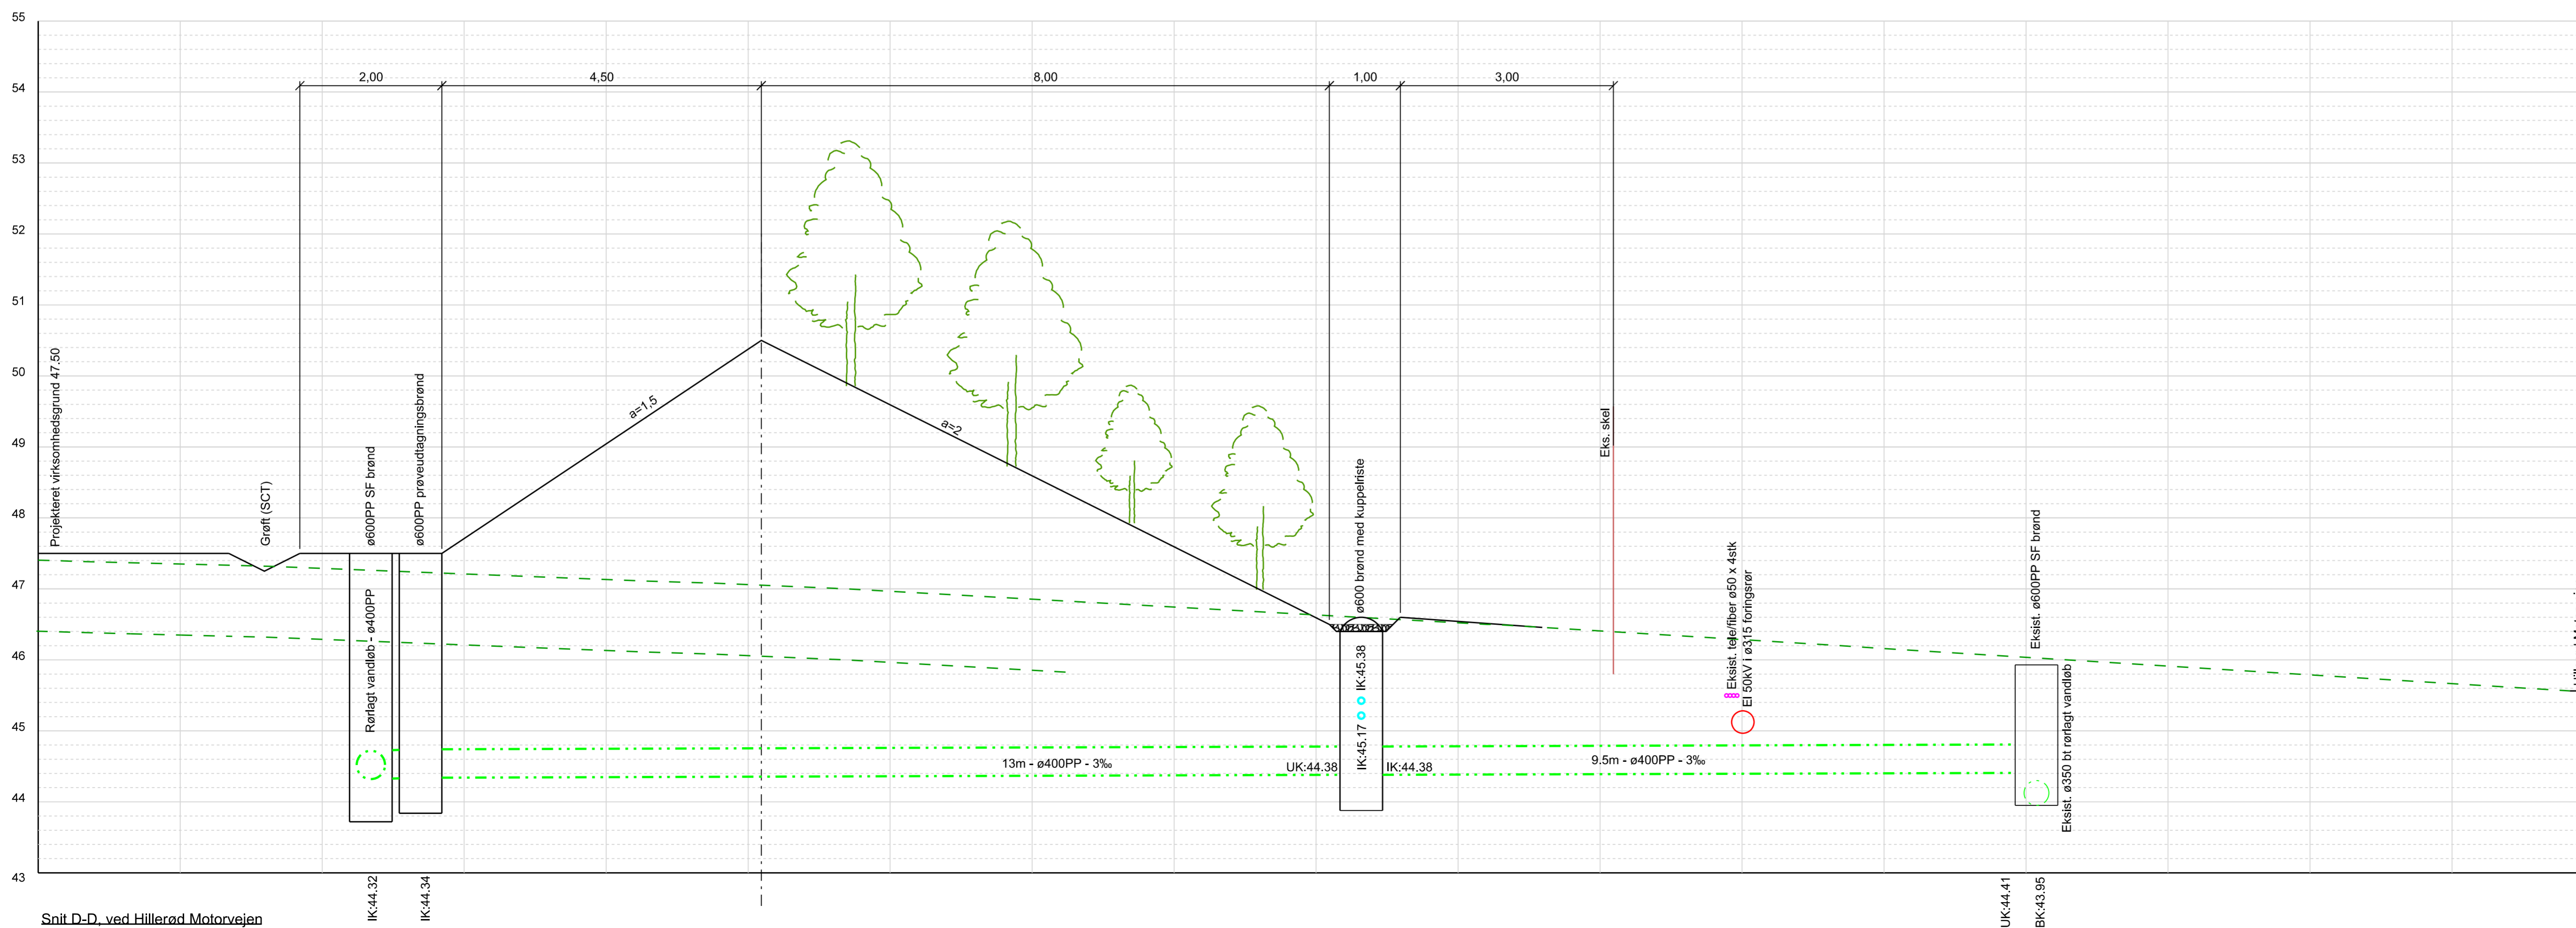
55
54
53
52
51
50
49
48
47
46
45
44
43

2,00
4,50
8,00
1,00
3,00

Projekteret virksomhedsgrund 47.50
Grøft (SCT)
ø600PP SF brønd
ø600PP prøveudtagningsbrønd
a=1,5
a=2
Eks. skel
ø600 brønd med kuppelriste
Rørlagt vandløb - ø400PP
IK:45.38
IK:45.17
UK:44.38
IK:44.38
13m - ø400PP - 3‰
9.5m - ø400PP - 3‰
Eksist. tele/fiber ø50 x 4stk
El 50kV i ø315 foringsrør
Eksist. ø600PP SF brønd
Eksist. ø350 bt rørlagt vandløb
IK:44.32
IK:44.34
UK:44.41
BK:43.95

Snit D-D, ved Hillerød Motorvejen